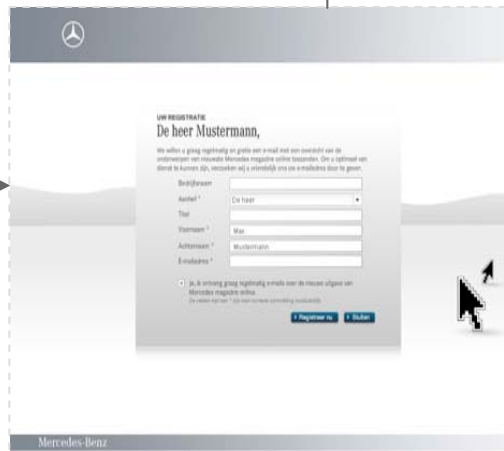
UW REGISTRATIE
De heer Mustermann,

We willen u graag regelmatig en gratis een e-mail met een overzicht van de onderwerpen van nieuwste Mercedes magazine online toezenden. Om u optimaal van dienst te kunnen zijn, verzoeken wij u vriendelijk ons uw e-mailadres door te geven.

Bedrijfsnaam
Aanhef * De heer
Titel
Voornaam * Max
Achternaam * Mustermann
E-mailadres *

Ja, ik ontvang graag regelmatig e-mails over de nieuwe uitgave van Mercedes magazine online.
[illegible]

Registreer nu Sluiten

Mercedes-Benz